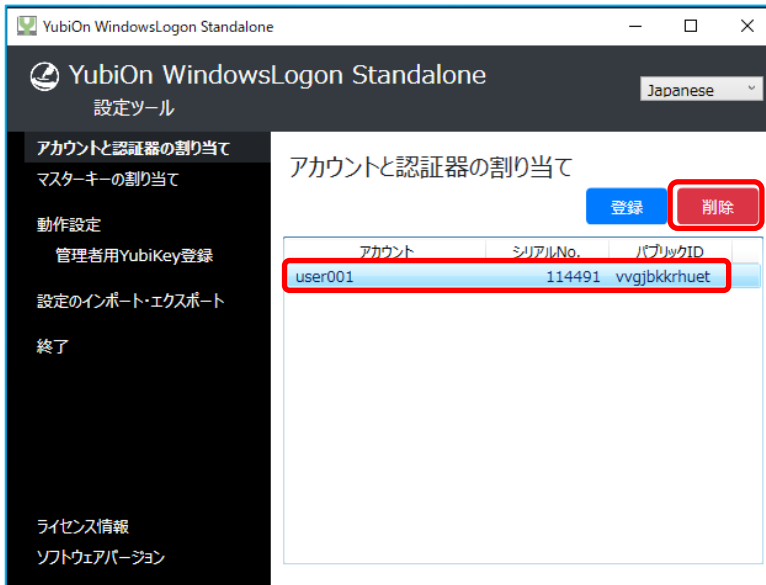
YubiOn WindowsLogon Standalone

YubiOn WindowsLogon Standalone
設定ツール

Japanese

アカウントと認証器の割り当て
マスターキーの割り当て
動作設定
管理者用YubiKey登録
設定のインポート・エクスポート
終了

ライセンス情報
ソフトウェアバージョン

アカウントと認証器の割り当て

登録
削除

| アカウント | シリアルNo. | パブリックID |
|---|---|---|
| user001 | 114491 | vvgjbkkrhuet |